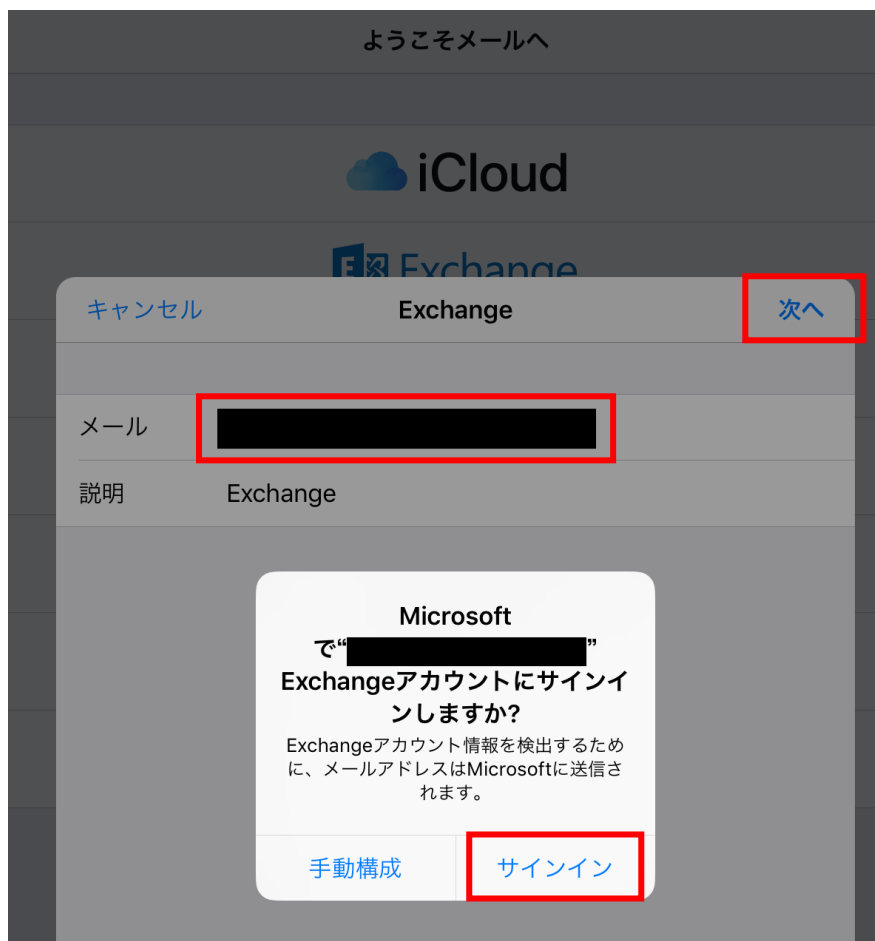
ようこそメールへ

iCloud

Exchange

キャンセル Exchange 次へ

メール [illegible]

説明 Exchange

Microsoft で“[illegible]” Exchangeアカウントにサインインしますか?

Exchangeアカウント情報を検出するために、メールアドレスはMicrosoftに送信されます。

手動構成 サインイン